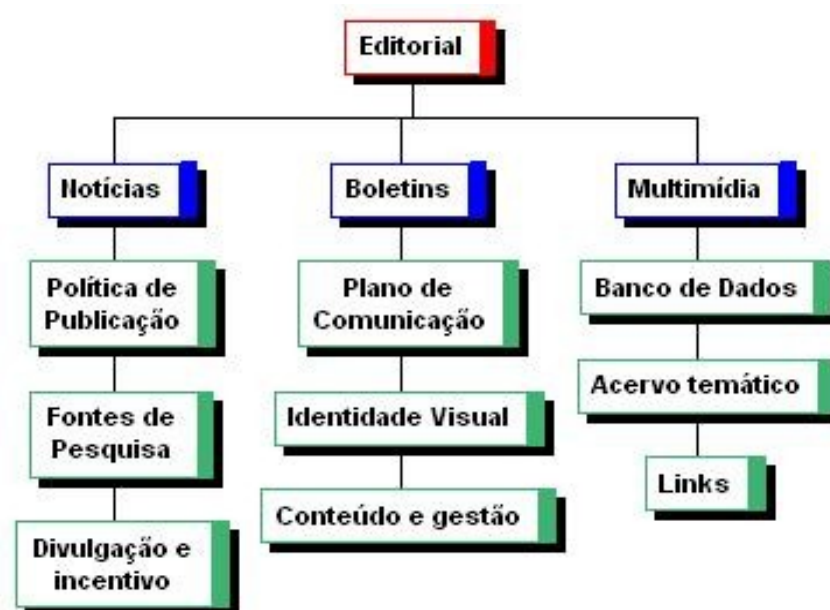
Editorial

Notícias

Política de Publicação

Fontes de Pesquisa

Divulgação e incentivo

Boletins

Plano de Comunicação

Identidade Visual

Conteúdo e gestão

Multimídia

Banco de Dados

Acervo temático

Links